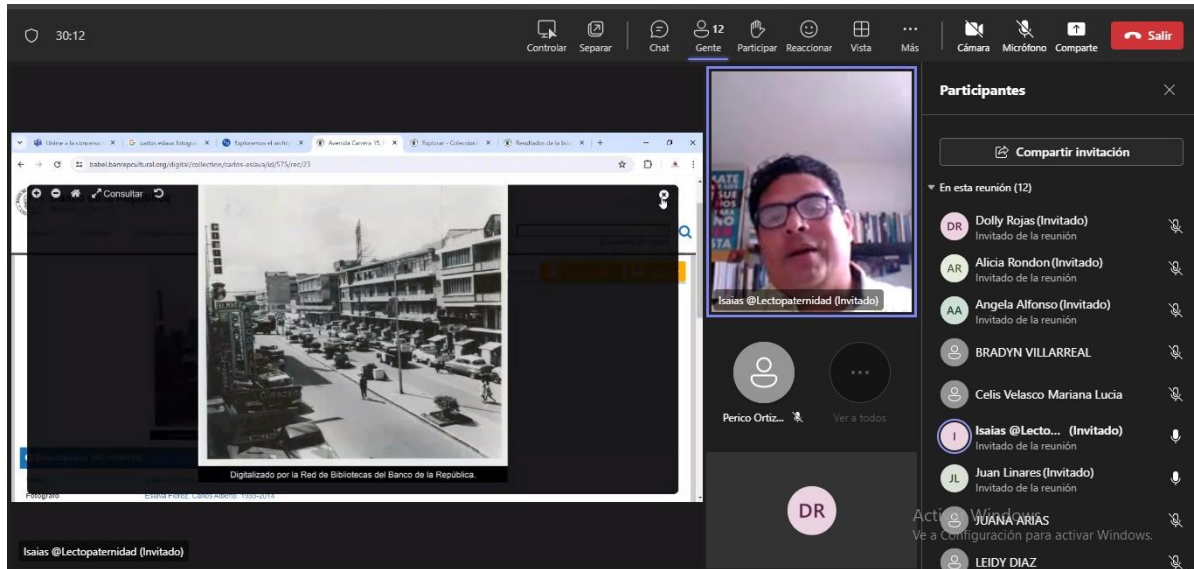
30:12

Controlar Separar Chat 12 Gente Participar Reaccionar Vista Más Cámara Micrófono Comparte Salir

Participantes

Compartir invitación

En esta reunión (12)

DR Dolly Rojas (Invitado)
Invitado de la reunión

AR Alicia Rondon (Invitado)
Invitado de la reunión

AA Angela Alfonso (Invitado)
Invitado de la reunión

BRADYN VILLARREAL

Celis Velasco Mariana Lucia

I Isaias @Lecto... (Invitado)
Invitado de la reunión

JL Juan Linares (Invitado)
Invitado de la reunión

JUANA ARIAS

LEIDY DIAZ

Activar Windows
Ve a Configuración para activar Windows.

Isaias @Lectopaternidad (Invitado)

Perico Ortiz...

Ver a todos

DR

babel.banrepcultural.org/digital/collection/carlos-esiava/id/575/rec/23

Consultar

Digitalizado por la Red de Bibliotecas del Banco de la República.

Fotógrafo Esiava Flórez, Carlos Alberto, 1935-2014

Isaias @Lectopaternidad (Invitado)